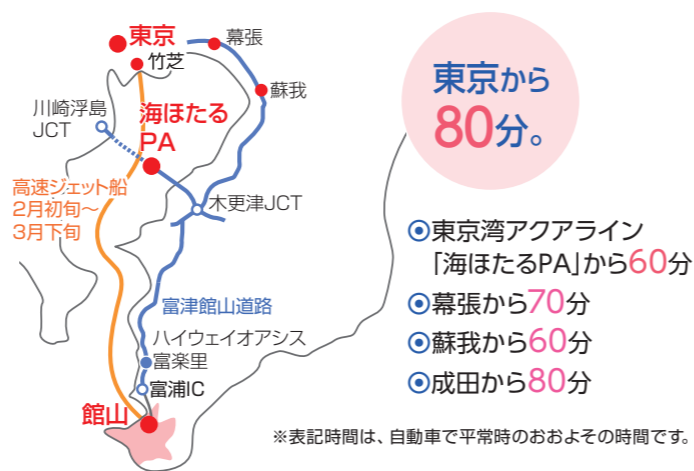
東京
幕張
竹芝
蘇我
川崎浮島
JCT
海ほたる
PA
高速ジェット船
2月初旬～
3月下旬
木更津JCT
富津館山道路
ハイウェイオアシス
富楽里
富浦IC
館山

東京から
80分。

⊙東京湾アクアライン「海ほたるPA」から60分
⊙幕張から70分
⊙蘇我から60分
⊙成田から80分

※表記時間は、自動車で平常時のおおよその時間です。